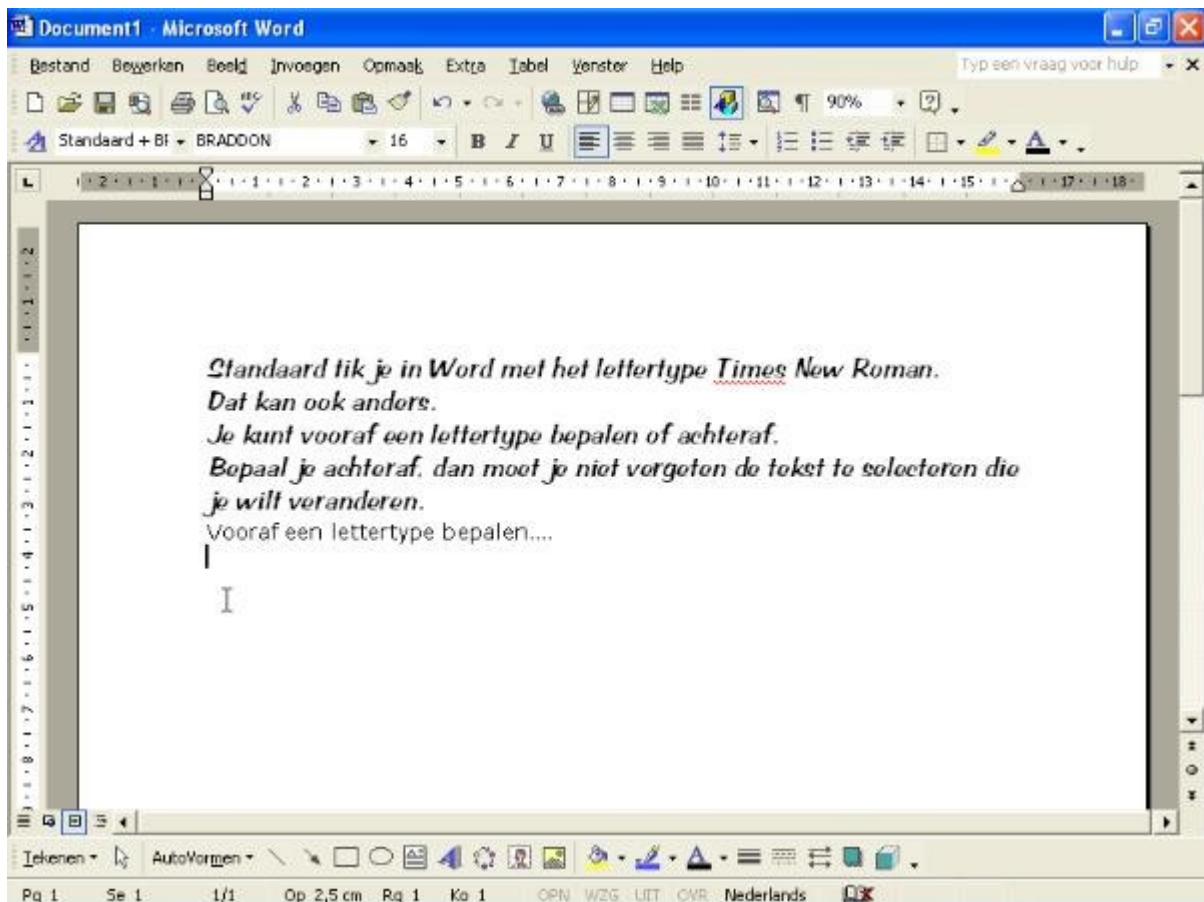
Document1 - Microsoft Word

Bestand Bewerken Beeld Invoegen Opmaak Extra Tabel Venster Help

Typ een vraag voor hulp

90%

Standaard + Bl BRADDON 16

Standaard tik je in Word met het lettertype Times New Roman.
Dat kan ook anders.
Je kunt vooraf een lettertype bepalen of achteraf.
Bepaal je achteraf, dan moet je niet vergeten de tekst te selecteren die je wilt veranderen.
Vooraf een lettertype bepalen....

Tekenen AutoVormen

Pg 1 Se 1 1/1 Op 2,5 cm Rg 1 Ko 1 OPN WZG UIT OVR Nederlands